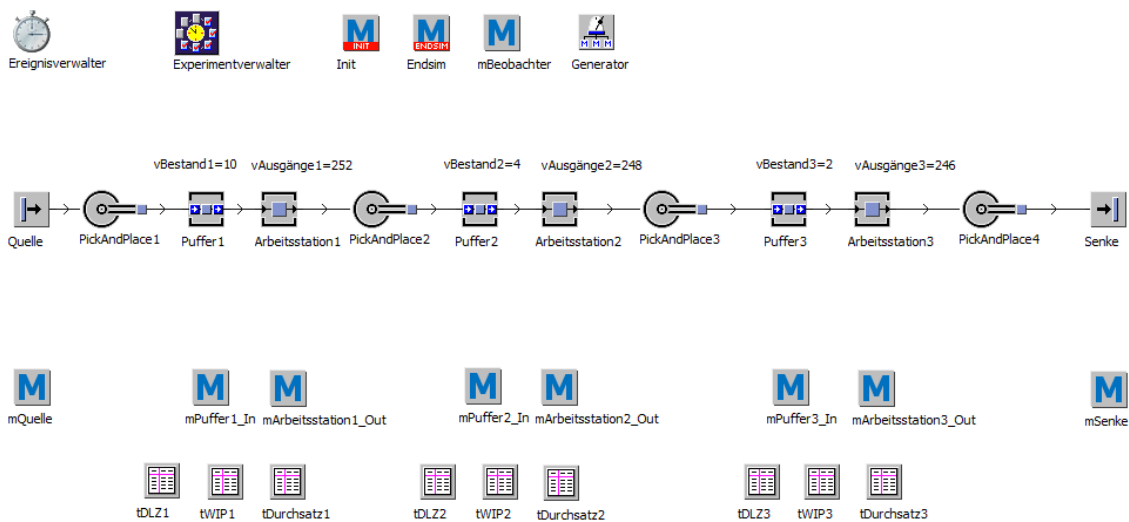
Ereignisverwalter
Experimentverwalter
INIT
Init
ENDSIM
Endsim
mBeobachter
Generator

vBestand1=10
vAusgänge1=252
vBestand2=4
vAusgänge2=248
vBestand3=2
vAusgänge3=246

Quelle
PickAndPlace1
Puffer1
Arbeitsstation1
PickAndPlace2
Puffer2
Arbeitsstation2
PickAndPlace3
Puffer3
Arbeitsstation3
PickAndPlace4
Senke

mQuelle
mPuffer1_In
mArbeitsstation1_Out
mPuffer2_In
mArbeitsstation2_Out
mPuffer3_In
mArbeitsstation3_Out
mSenke

tDLZ1
tWIP1
tDurchsatz1
tDLZ2
tWIP2
tDurchsatz2
tDLZ3
tWIP3
tDurchsatz3